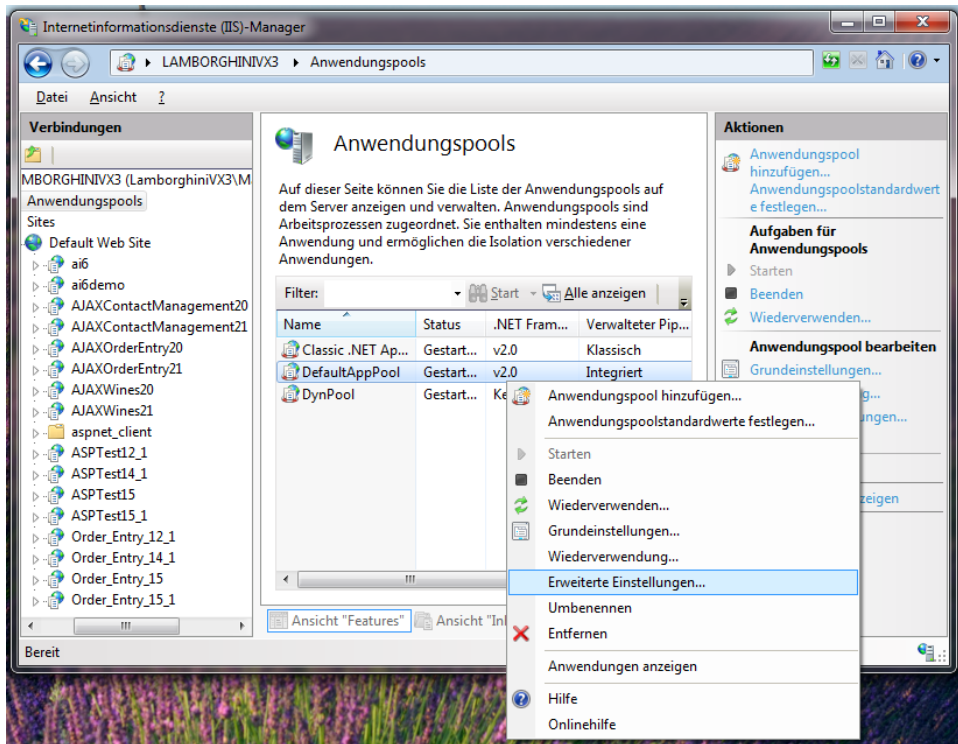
Internetinformationsdienste (IIS)-Manager

LAMBORGHINIVX3 ▸ Anwendungspools

Datei Ansicht ?

Verbindungen

MBORGHINIVX3 (LamborghiniVX3\M
Anwendungspools
Sites
Default Web Site
ai6
ai6demo
AJAXContactManagement20
AJAXContactManagement21
AJAXOrderEntry20
AJAXOrderEntry21
AJAXWines20
AJAXWines21
aspnet_client
ASPTest12_1
ASPTest14_1
ASPTest15
ASPTest15_1
Order_Entry_12_1
Order_Entry_14_1
Order_Entry_15
Order_Entry_15_1

Anwendungspools

Auf dieser Seite können Sie die Liste der Anwendungspools auf dem Server anzeigen und verwalten. Anwendungspools sind Arbeitsprozessen zugeordnet. Sie enthalten mindestens eine Anwendung und ermöglichen die Isolation verschiedener Anwendungen.

Filter: Start Alle anzeigen

| Name | Status | .NET Fram... | Verwalteter Pip... |
|---|---|---|---|
| Classic .NET Ap... | Gestart... | v2.0 | Klassisch |
| DefaultAppPool | Gestart... | v2.0 | Integriert |
| DynPool | Gestart... | Ke | |

Ansicht "Features" Ansicht "Inl

Aktionen
Anwendungspool hinzufügen...
Anwendungspoolstandardwerte festlegen...
Aufgaben für Anwendungspools
Starten
Beenden
Wiederverwenden...
Anwendungspool bearbeiten
Grundeinstellungen...
g...
ungen...
zeigen

Anwendungspool hinzufügen...
Anwendungspoolstandardwerte festlegen...
Starten
Beenden
Wiederverwenden...
Grundeinstellungen...
Wiederverwendung...
Erweiterte Einstellungen...
Umbenennen
Entfernen
Anwendungen anzeigen
Hilfe
Onlinehilfe

Bereit